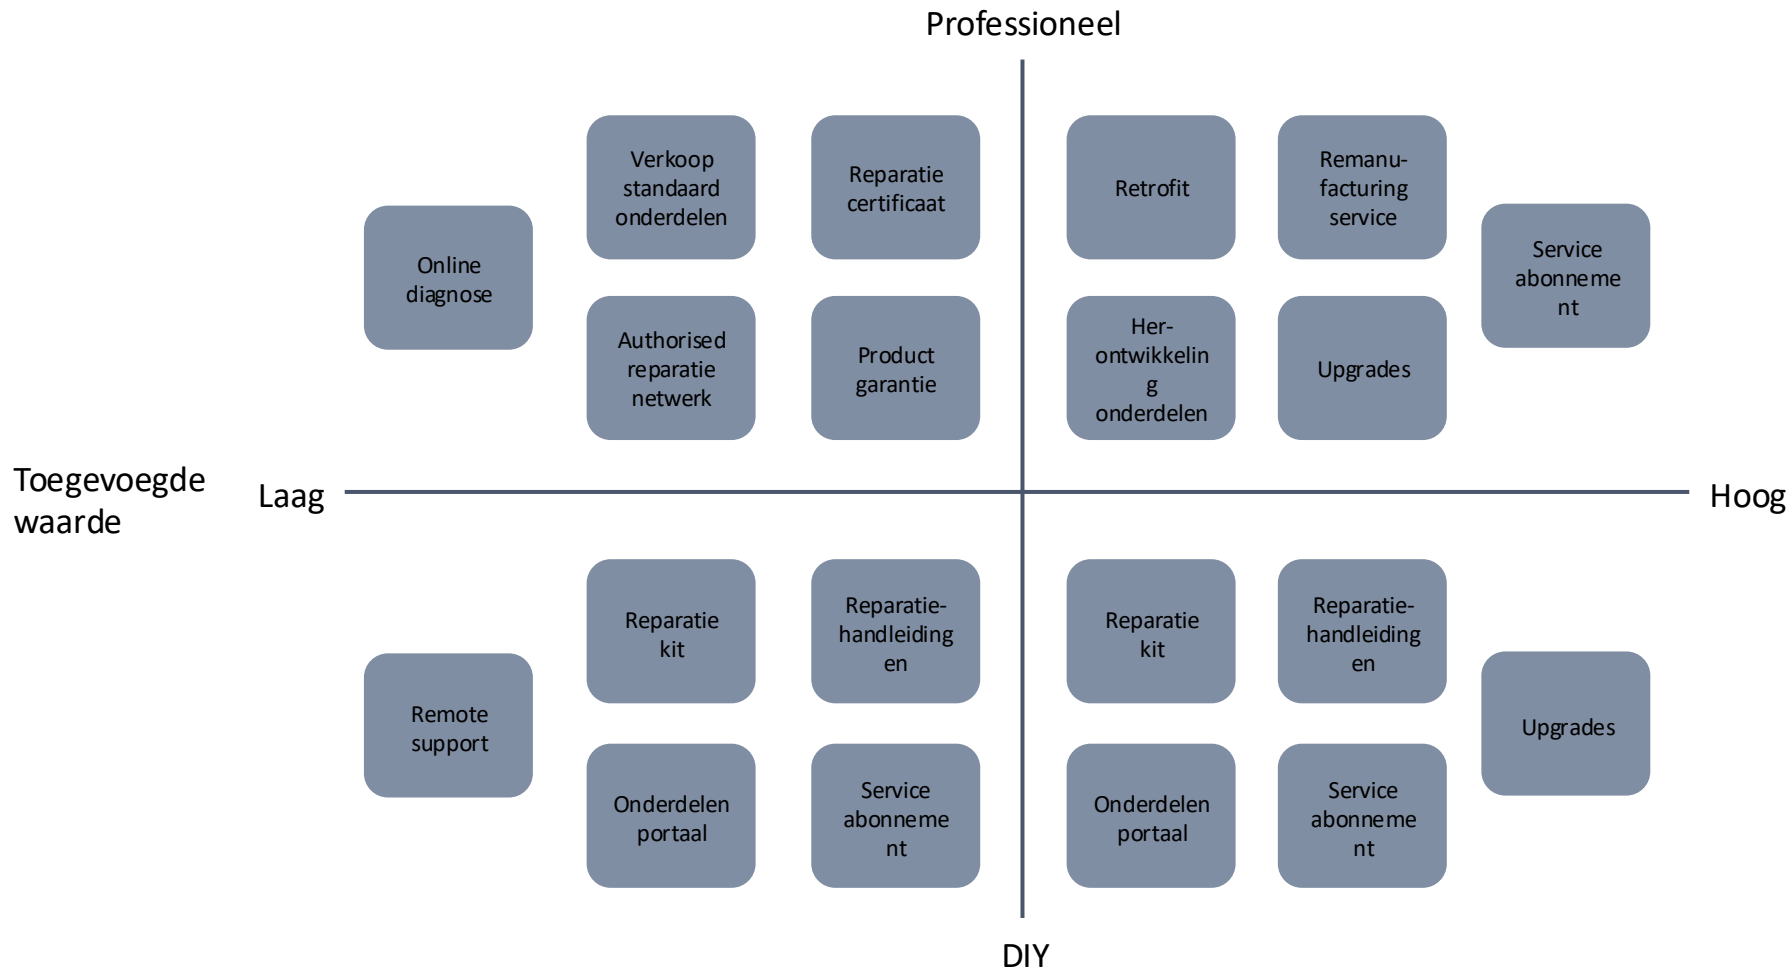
Professioneel

Online diagnose

Verkoop standaard onderdelen

Reparatie certificaat

Authorised reparatie netwerk

Product garantie

Retrofit

Remanu-facturing service

Service abonnement

Her-ontwikkeling onderdelen

Upgrades

Toegevoegde waarde

Laag

Hoog

Remote support

Reparatie kit

Reparatie-handleidingen

Onderdelen portaal

Service abonnement

Reparatie kit

Reparatie-handleidingen

Upgrades

Onderdelen portaal

Service abonnement

DIY